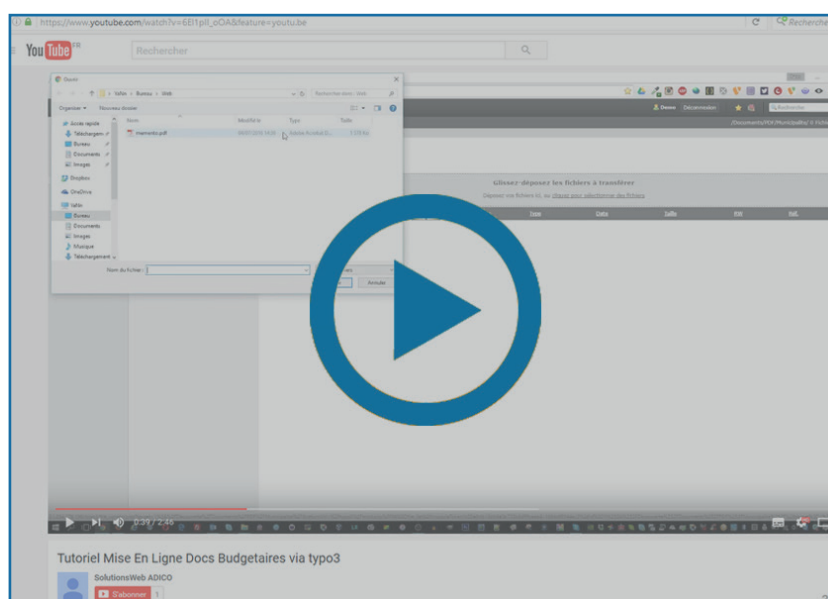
https://www.youtube.com/watch?v=6El1pIl_oOA&feature=youtu.be

Rechercher

YouTube FR

Rechercher

Ouvrir

Organiser ▾ Nouveau dossier

Accès rapide
Téléchargem
Bureau
Documents
Images
Dropbox
OneDrive
Ce PC
Bureau
Documents
Images
Musique
Téléchargement

Nom
memento.pdf

Modifié le

Type
Adobe Acrobat D...

Taille

Nom du fichier :

Annuler

Glissez-déposez les fichiers à transférer

Type
Date
Taille

0:39 / 2:46

Tutoriel Mise En Ligne Docs Budgetaires via typo3

SolutionsWeb ADICO

S'abonner 1